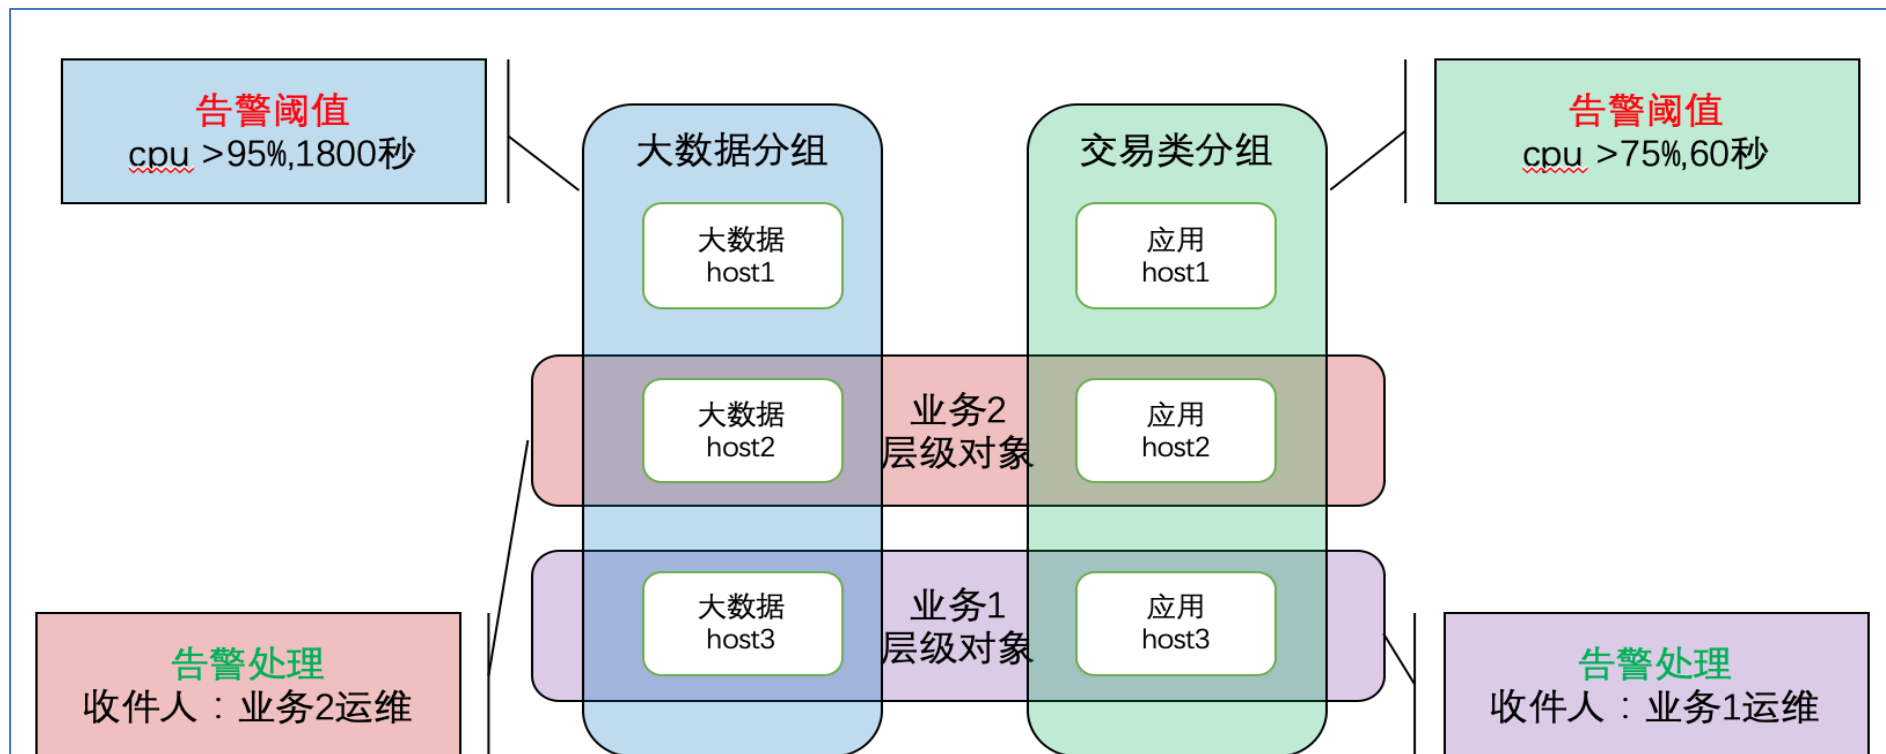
告警阈值
cpu >95%,1800秒

大数据分组

大数据
host1

交易类分组

应用
host1

告警阈值
cpu >75%,60秒

大数据
host2

业务2
层级对象

应用
host2

大数据
host3

业务1
层级对象

应用
host3

告警处理
收件人：业务2运维

告警处理
收件人：业务1运维